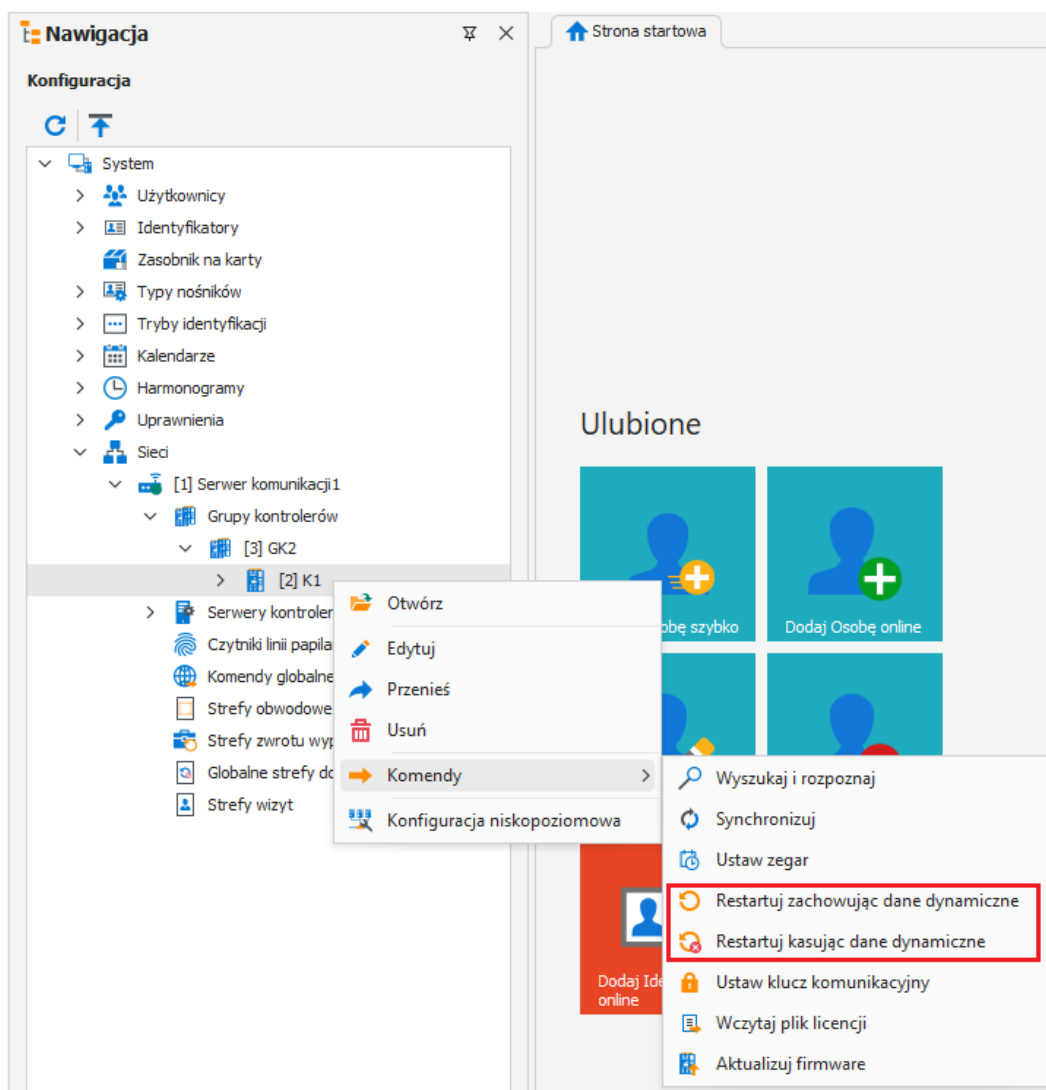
Nawigacja

Konfiguracja

System
Użytkownicy
Identyfikatory
Zasobnik na karty
Typy nośników
Tryby identyfikacji
Kalendarze
Harmonogramy
Uprawnienia
Sieci
[1] Serwer komunikacji 1
Grupy kontrolerów
[3] GK2
[2] K1
Serwery kontroler
Czytniki linii papila
Komendy globalne
Strefy obwodowe
Strefy zwrotu wyp
Globalne strefy do
Strefy wizyt

Otwórz
Edytuj
Przenieś
Usuń
Komendy
Konfiguracja niskopoziomowa

Wyszukaj i rozpoznaj
Synchronizuj
Ustaw zegar
Restartuj zachowując dane dynamiczne
Restartuj kasując dane dynamiczne
Ustaw klucz komunikacyjny
Wczytaj plik licencji
Aktualizuj firmware

Strona startowa

Ulubione

obę szybko
Dodaj Osobę online
Dodaj Ide online